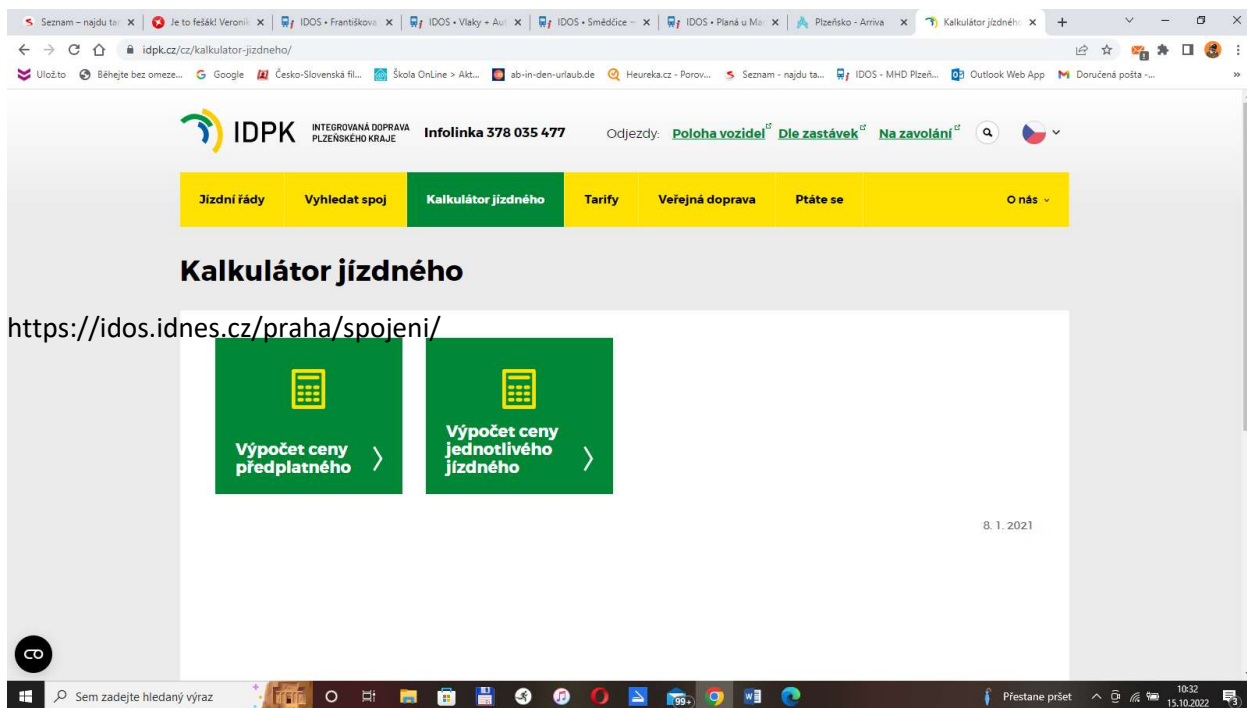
Seznam – najdu ta | Je to fešák! Veroni | IDOS • Františkova | IDOS • Vlaky + Au | IDOS • Smědčice – | IDOS • Planá u Ma | Plzeňsko - Arriva | Kalkulátor jízdného

idpk.cz/cz/kalkulator-jizdneho/

Uložto | Běhejte bez omeze... | Google | Česko-Slovenská fil... | Škola OnLine > Akt... | ab-in-den-urlaub.de | Heureka.cz - Porov... | Seznam - najdu ta... | IDOS - MHD Plzeň... | Outlook Web App | Doručená pošta -...

IDPK INTEGROVANÁ DOPRAVA PLZEŇSKÉHO KRAJE Infolinka 378 035 477 Odjezdy: Poloha vozidel Dle zastávek Na zavolání

Jízdní řády | Vyhledat spoj | Kalkulátor jízdného | Tarify | Veřejná doprava | Ptáte se | O nás

Kalkulátor jízdného

https://idos.idnes.cz/praha/spojeni/

Výpočet ceny předplatného

Výpočet ceny jednotlivého jízdného

8. 1. 2021

Sem zadejte hledaný výraz

99+

Přestane pršet 10:32 15.10.2022